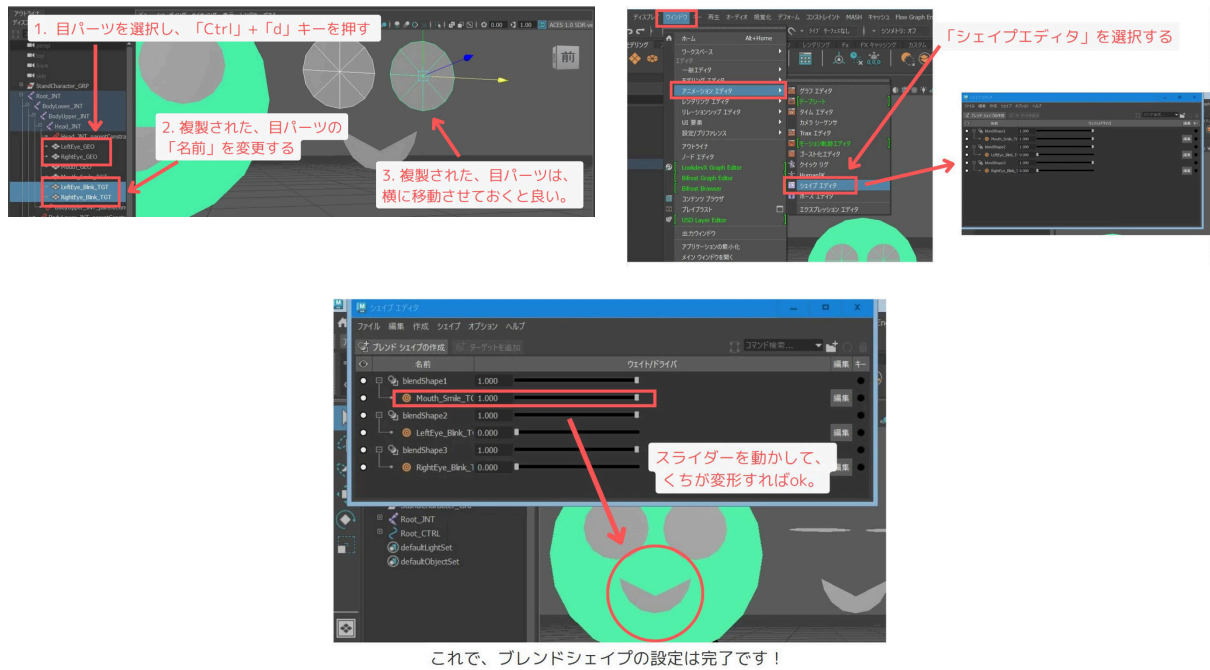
1. 目パーツを選択し、「Ctrl」+「d」キーを押す

アウトライナ
ディスプレイ
StandCharacter_GRP
Root_JNT
BodyLower_JNT
BodyUpper_JNT
Head_JNT
LeftEye_GEO
RightEye_GEO
LeftEye_Blink_TGT
RightEye_Blink_TGT

2. 複製された、目パーツの「名前」を変更する

3. 複製された、目パーツは、横に移動させておくと良い。

0.00
1.00
ACES 1.0 SDR-vi
前

ディスプレイ
ウィンドウ
再生
オーディオ
視覚化
デフォーム
コンストレイント
MASH
キャッシュ
Flow Graph Ed

ホーム Alt+Home
ワークスペース
一般エディタ
モデリング エディタ
アニメーション エディタ
レンダリング エディタ
リレーションシップ エディタ
UI 要素
設定/プリファレンス
アウトライナ
ノード エディタ
LookdevX Graph Editor
Bifrost Graph Editor
Bifrost Browser
コンテンツ ブラウザ
プレイブラスト
USD Layer Editor
出力ウィンドウ
アプリケーションの最小化
メイン ウィンドウを開く

グラフ エディタ
ドープシート
タイム エディタ
カメラ シーケンサ
Trax エディタ
モーション軌跡エディタ
ゴースト化エディタ
クイック リグ
HumanIK
シェイプ エディタ
ポーズ エディタ
エクスプレッション エディタ

「シェイプエディタ」を選択する

シェイプ エディタ
ファイル 編集 作成 シェイプ オプション ヘルプ
ブレンド シェイプの作成
ターゲットを追加
コマンド検索...
名前
ウェイト/ドライバ
編集
キー
blendShape1 1.000
Mouth_Smile_TG 1.000
編集
blendShape2 1.000
LeftEye_Blink_T 0.000
編集
blendShape3 1.000
RightEye_Blink_T 0.000
編集

スライダーを動かして、くちが変形すればok。

Root_JNT
Root_CTRL
defaultLightSet
defaultObjectSet

これで、ブレンドシェイプの設定は完了です！